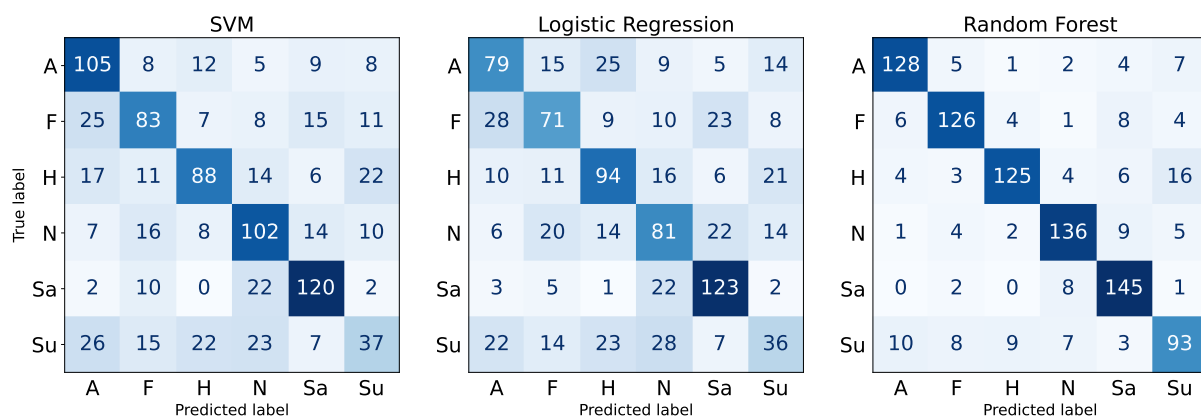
SVM

| | A | F | H | N | Sa | Su |
|---|---|---|---|---|---|---|
| A | 105 | 8 | 12 | 5 | 9 | 8 |
| F | 25 | 83 | 7 | 8 | 15 | 11 |
| H | 17 | 11 | 88 | 14 | 6 | 22 |
| N | 7 | 16 | 8 | 102 | 14 | 10 |
| Sa | 2 | 10 | 0 | 22 | 120 | 2 |
| Su | 26 | 15 | 22 | 23 | 7 | 37 |

True label
Predicted label

Logistic Regression

| | A | F | H | N | Sa | Su |
|---|---|---|---|---|---|---|
| A | 79 | 15 | 25 | 9 | 5 | 14 |
| F | 28 | 71 | 9 | 10 | 23 | 8 |
| H | 10 | 11 | 94 | 16 | 6 | 21 |
| N | 6 | 20 | 14 | 81 | 22 | 14 |
| Sa | 3 | 5 | 1 | 22 | 123 | 2 |
| Su | 22 | 14 | 23 | 28 | 7 | 36 |

Predicted label

Random Forest

| | A | F | H | N | Sa | Su |
|---|---|---|---|---|---|---|
| A | 128 | 5 | 1 | 2 | 4 | 7 |
| F | 6 | 126 | 4 | 1 | 8 | 4 |
| H | 4 | 3 | 125 | 4 | 6 | 16 |
| N | 1 | 4 | 2 | 136 | 9 | 5 |
| Sa | 0 | 2 | 0 | 8 | 145 | 1 |
| Su | 10 | 8 | 9 | 7 | 3 | 93 |

Predicted label